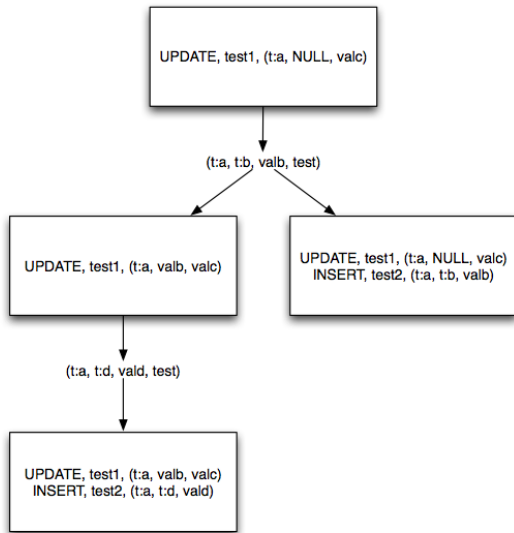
UPDATE, test1, (t:a, NULL, valc)

(t:a, t:b, valb, test)

UPDATE, test1, (t:a, valb, valc)

UPDATE, test1, (t:a, NULL, valc)
INSERT, test2, (t:a, t:b, valb)

(t:a, t:d, vald, test)

UPDATE, test1, (t:a, valb, valc)
INSERT, test2, (t:a, t:d, vald)